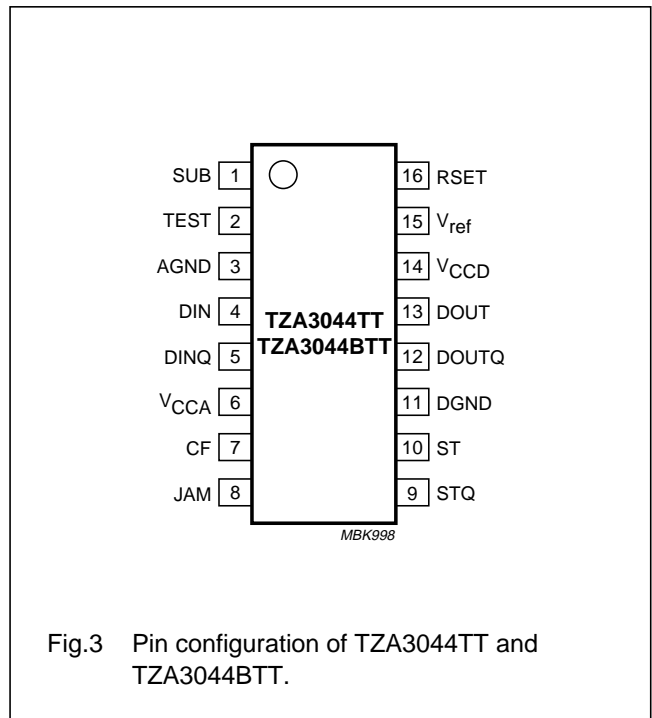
SUB 1
TEST 2
AGND 3
DIN 4
DINQ 5
$V_{CCA}$ 6
CF 7
JAM 8

16 RSET
15 $V_{ref}$
14 $V_{CCD}$
13 DOUT
12 DOUTQ
11 DGND
10 ST
9 STQ

TZA3044TT
TZA3044BTT

MBK998

Fig.3 Pin configuration of TZA3044TT and TZA3044BTT.